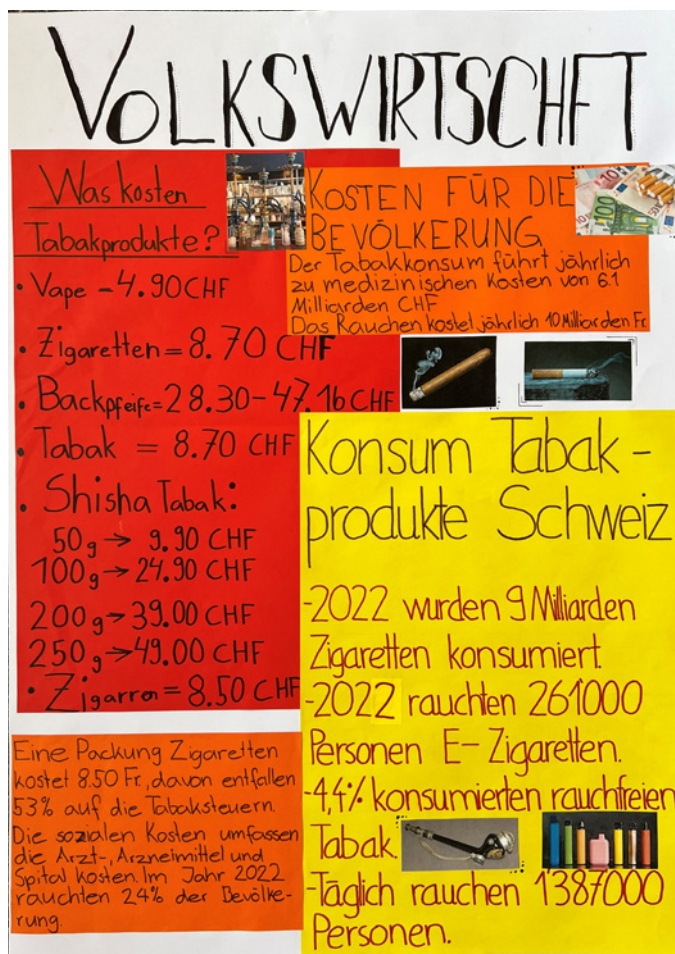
VOLKSWIRTSCHFT

Was kosten Tabakprodukte?

• Vape - 4.90 CHF

• Zigaretten = 8.70 CHF

• Backpfeife = 28.30 - 47.16 CHF

• Tabak = 8.70 CHF

• Shisha Tabak:
50 g → 9.90 CHF
100 g → 24.90 CHF
200 g → 39.00 CHF
250 g → 49.00 CHF

• Zigarren = 8.50 CHF

KOSTEN FÜR DIE BEVÖLKERUNG

Der Tabakkonsum führt jährlich zu medizinischen Kosten von 6.1 Milliarden CHF
Das Rauchen kostet jährlich 10 Milliarden Fr.

Konsum Tabakprodukte Schweiz

-2022 wurden 9 Milliarden Zigaretten konsumiert.
-2022 rauchten 261000 Personen E-Zigaretten.
-4,4% konsumierten rauchfreien Tabak.
-Täglich rauchen 1387000 Personen.

Eine Packung Zigaretten kostet 8.50 Fr., davon entfallen 53% auf die Tabaksteuern. Die sozialen Kosten umfassen die Arzt-, Arzneimittel und Spital kosten. Im Jahr 2022 rauchten 24% der Bevölkerung.